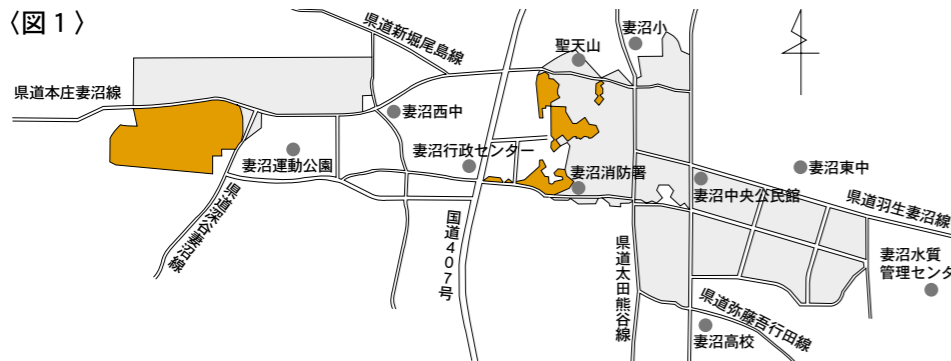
〈図１〉

県道新堀尾島線

妻沼小

聖天山

県道本庄妻沼線

妻沼西中

妻沼運動公園

妻沼行政センター

妻沼消防署

妻沼中央公民館

妻沼東中

県道羽生妻沼線

県道深谷妻沼線

国道407号

県道太田熊谷線

妻沼水質管理センタ

県道弥藤吾行田線

妻沼高校